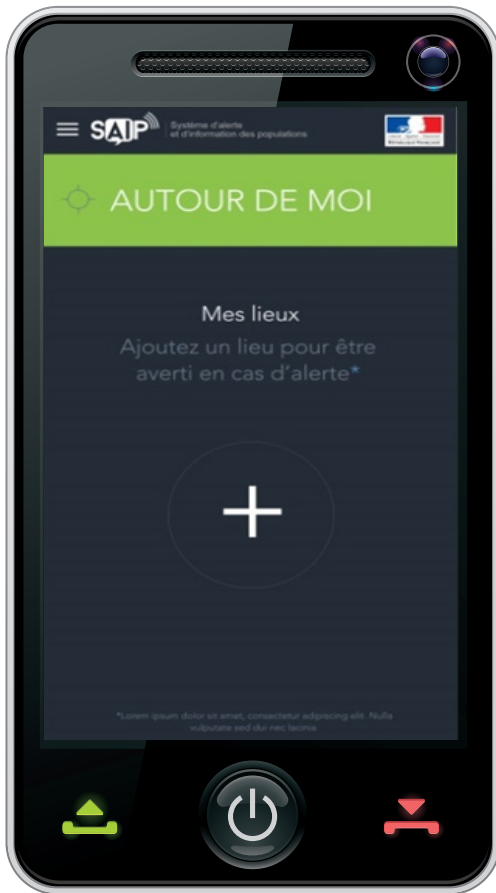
SAIP Système d'alerte et d'information des populations

AUTOUR DE MOI

Mes lieux
Ajoutez un lieu pour être averti en cas d'alerte*

+

*Lorem ipsum dolor sit amet, consectetur adipiscing elit. Nulla vulputate sed dui nec lacinia